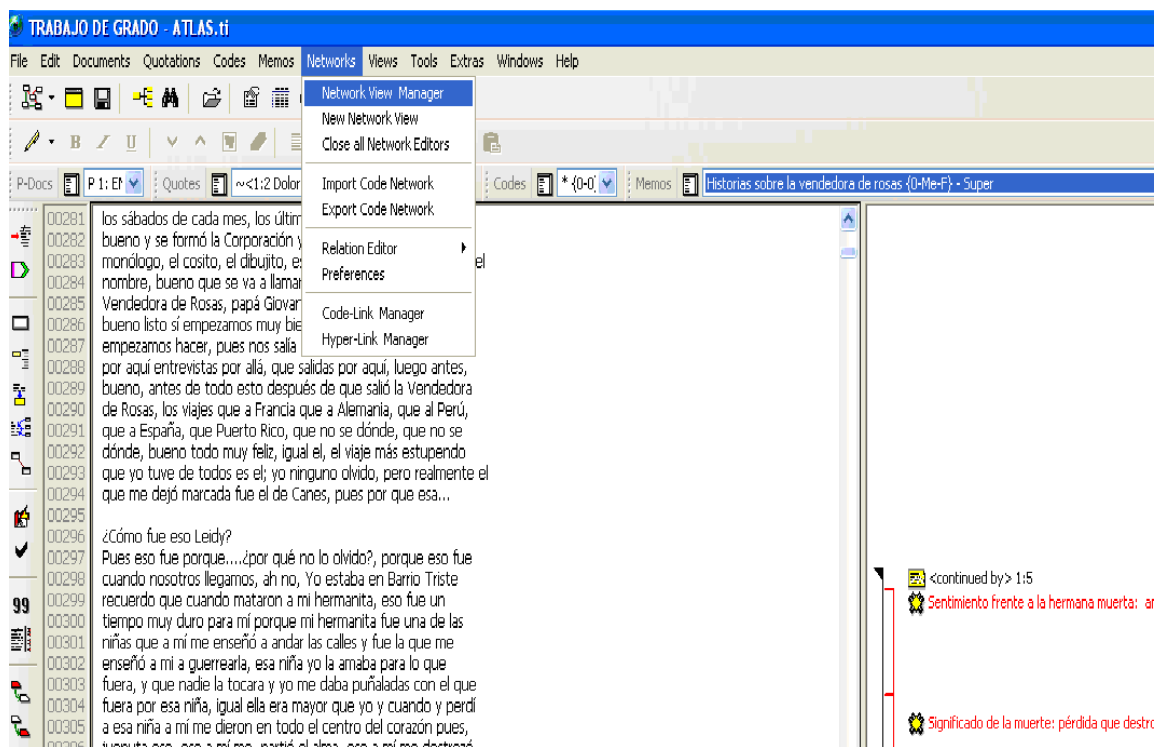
TRABAJO DE GRADO - ATLAS.ti

File Edit Documents Quotations Codes Memos Networks Views Tools Extras Windows Help

Network View Manager
New Network View
Close all Network Editors
Import Code Network
Export Code Network
Relation Editor
Preferences
Code-Link Manager
Hyper-Link Manager

P-Docs P 1: EN Quotes ~<1:2 Dolor Codes * {0-0} Memos Historias sobre la vendedora de rosas {0-Me-F} - Super

00281 los sábados de cada mes, los últim
00282 bueno y se formó la Corporación y
00283 monólogo, el cosito, el dibujito, es el
00284 nombre, bueno que se va a llamar
00285 Vendedora de Rosas, papá Giovan
00286 bueno listo sí empezamos muy bie
00287 empezamos hacer, pues nos salía
00288 por aquí entrevistas por allá, que salidas por aquí, luego antes,
00289 bueno, antes de todo esto después de que salió la Vendedora
00290 de Rosas, los viajes que a Francia que a Alemania, que al Perú,
00291 que a España, que Puerto Rico, que no se dónde, que no se
00292 dónde, bueno todo muy feliz, igual el, el viaje más estupendo
00293 que yo tuve de todos es el; yo ninguno olvido, pero realmente el
00294 que me dejó marcada fue el de Canes, pues por que esa...
00295
00296 ¿Cómo fue eso Leidy?
00297 Pues eso fue porque....¿por qué no lo olvido?, porque eso fue
00298 cuando nosotros llegamos, ah no, Yo estaba en Barrio Triste
00299 recuerdo que cuando mataron a mi hermanita, eso fue un
00300 tiempo muy duro para mí porque mi hermanita fue una de las
00301 niñas que a mí me enseñó a andar las calles y fue la que me
00302 enseñó a mi a guerrearla, esa niña yo la amaba para lo que
00303 fuera, y que nadie la tocara y yo me daba puñaladas con el que
00304 fuera por esa niña, igual ella era mayor que yo y cuando y perdí
00305 a esa niña a mí me dieron en todo el centro del corazón pues,
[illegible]

<continued by> 1:5
Sentimiento frente a la hermana muerta: ar
Significado de la muerte: pérdida que destro